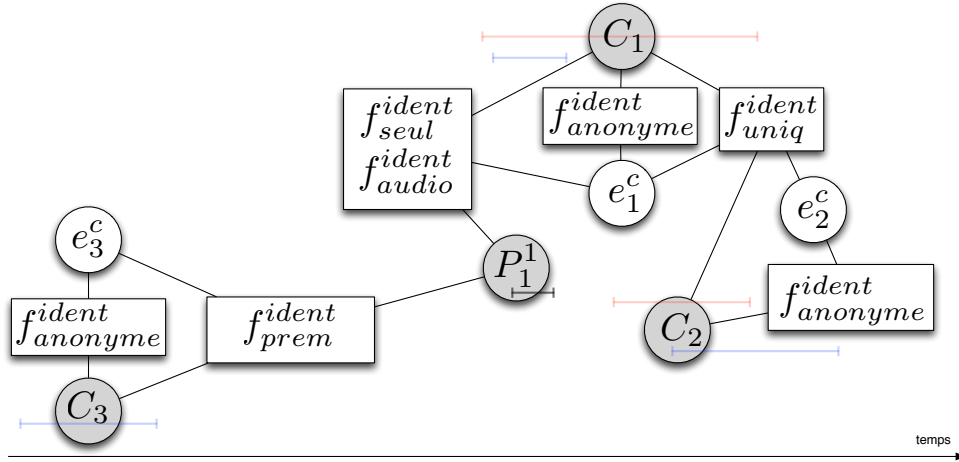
$C_1$

$f^{ident}_{seul}$
$f^{ident}_{audio}$

$f^{ident}_{anonyme}$

$f^{ident}_{uniq}$

$e^c_1$

$e^c_2$

$e^c_3$

$P^1_1$

$f^{ident}_{anonyme}$

$f^{ident}_{prem}$

$f^{ident}_{anonyme}$

$C_2$

$C_3$

temps